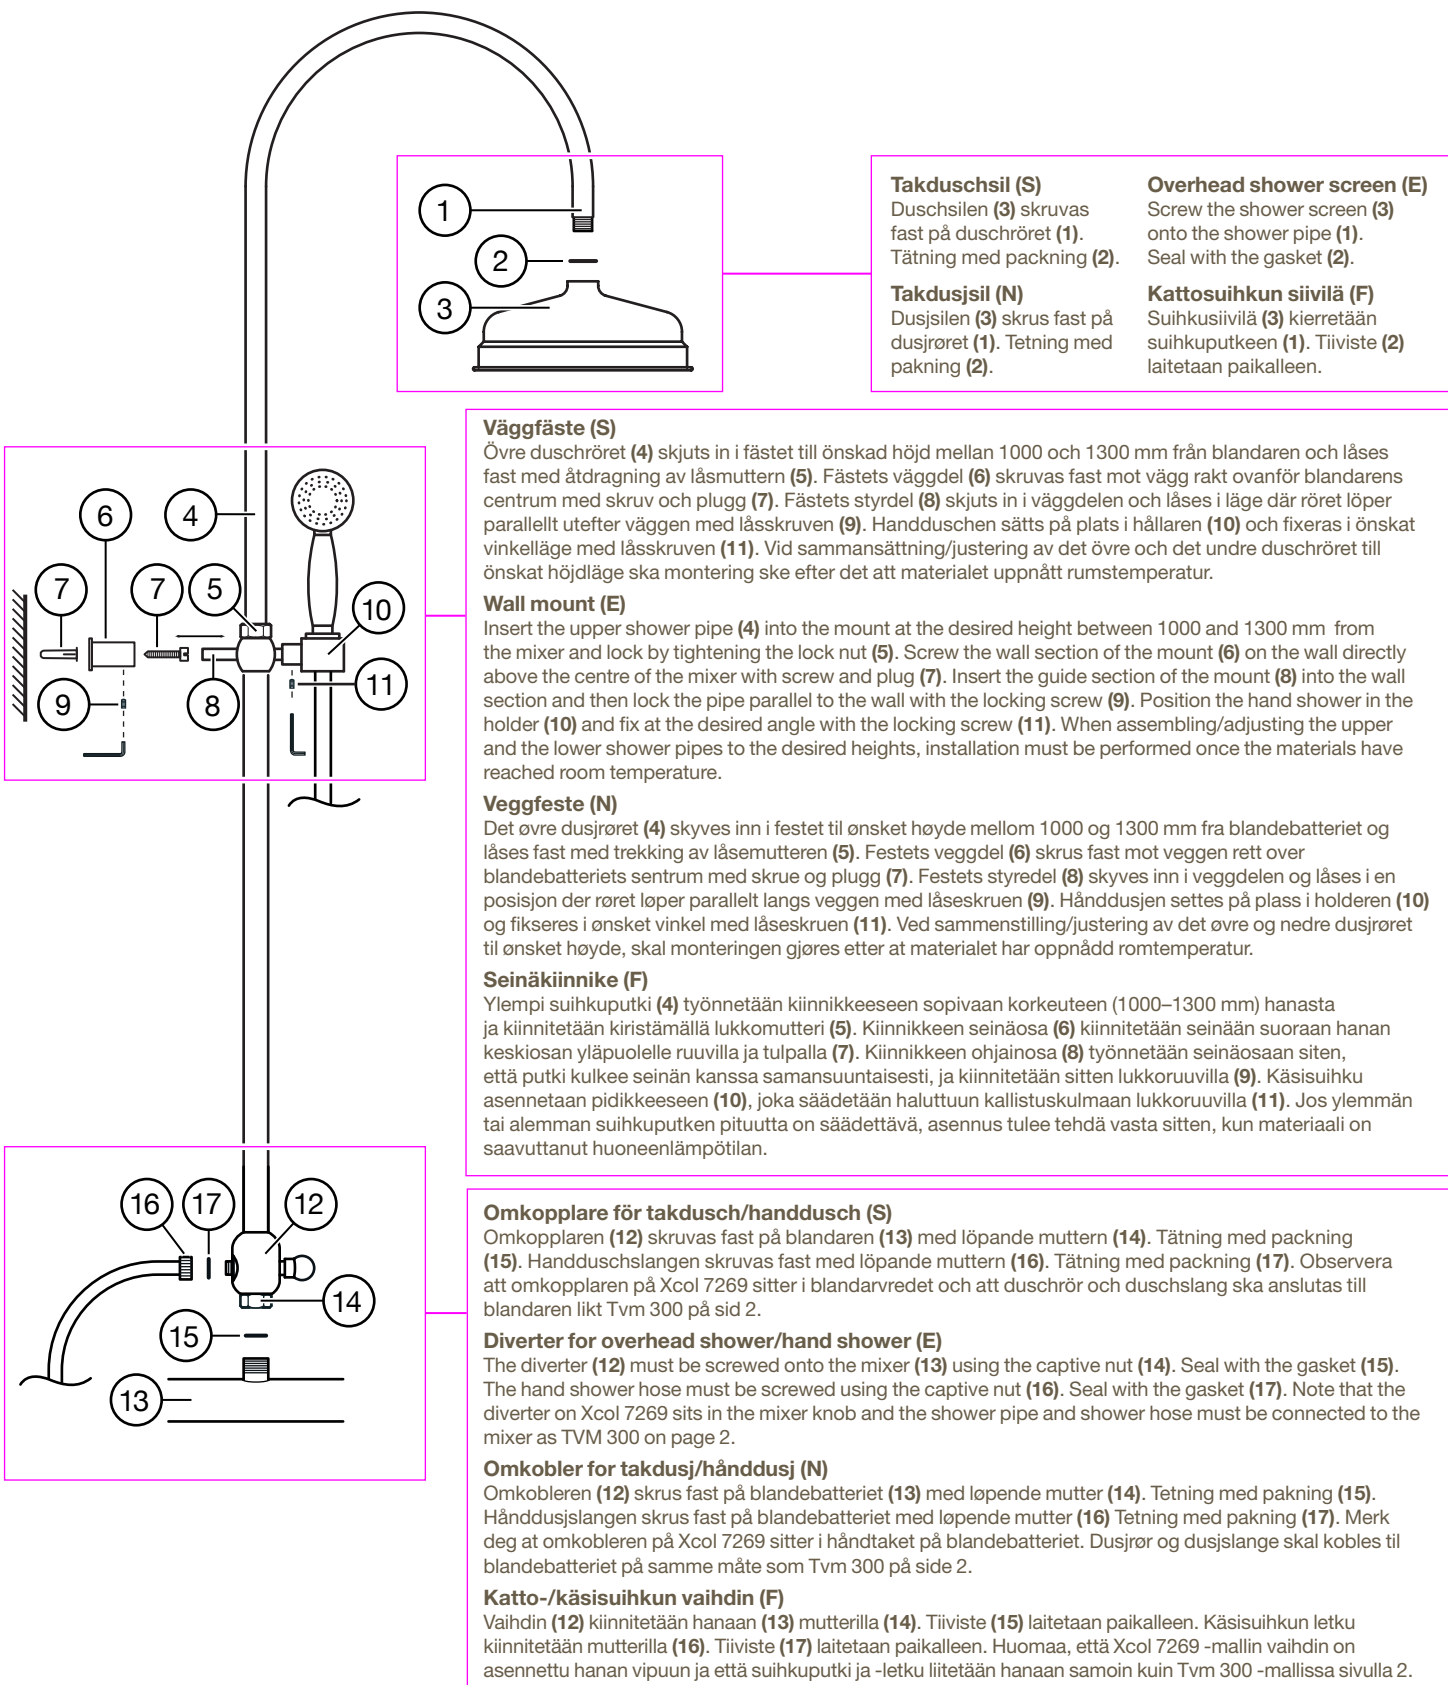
1
2
3

**Takduschsil (S)**
Duschsilen **(3)** skruvas fast på duschröret **(1)**. Tätning med packning **(2)**.

**Takdusjsil (N)**
Dusjsilen **(3)** skrus fast på dusjrøret **(1)**. Tetning med pakning **(2)**.

**Overhead shower screen (E)**
Screw the shower screen **(3)** onto the shower pipe **(1)**. Seal with the gasket **(2)**.

**Kattosuihkun siivilä (F)**
Suihkusiivilä **(3)** kierretään suihkuputkeen **(1)**. Tiiviste **(2)** laitetaan paikalleen.

6 4 7 7 5 10 9 8 11

**Väggfäste (S)**
Övre duschröret **(4)** skjuts in i fästet till önskad höjd mellan 1000 och 1300 mm från blandaren och låses fast med åtdragning av låsmuttern **(5)**. Fästets väggdel **(6)** skruvas fast mot vägg rakt ovanför blandarens centrum med skruv och plugg **(7)**. Fästets styrdel **(8)** skjuts in i väggdelen och låses i läge där röret löper parallellt utefter väggen med låsskruven **(9)**. Handduschen sätts på plats i hållaren **(10)** och fixeras i önskat vinkelläge med låsskruven **(11)**. Vid sammansättning/justering av det övre och det undre duschröret till önskat höjdläge ska montering ske efter det att materialet uppnått rumstemperatur.

**Wall mount (E)**
Insert the upper shower pipe **(4)** into the mount at the desired height between 1000 and 1300 mm from the mixer and lock by tightening the lock nut **(5)**. Screw the wall section of the mount **(6)** on the wall directly above the centre of the mixer with screw and plug **(7)**. Insert the guide section of the mount **(8)** into the wall section and then lock the pipe parallel to the wall with the locking screw **(9)**. Position the hand shower in the holder **(10)** and fix at the desired angle with the locking screw **(11)**. When assembling/adjusting the upper and the lower shower pipes to the desired heights, installation must be performed once the materials have reached room temperature.

**Veggfeste (N)**
Det øvre dusjrøret **(4)** skyves inn i festet til ønsket høyde mellom 1000 og 1300 mm fra blandebatteriet og låses fast med trekking av låsemutteren **(5)**. Festets veggdel **(6)** skrus fast mot veggen rett over blandebatteriets sentrum med skrue og plugg **(7)**. Festets styredel **(8)** skyves inn i veggdelen og låses i en posisjon der røret løper parallelt langs veggen med låseskruen **(9)**. Hånddusjen settes på plass i holderen **(10)** og fikseres i ønsket vinkel med låseskruen **(11)**. Ved sammenstilling/justering av det øvre og nedre dusjrøret til ønsket høyde, skal monteringen gjøres etter at materialet har oppnådd romtemperatur.

**Seinäkiinnike (F)**
Ylempi suihkuputki **(4)** työnnetään kiinnikkeeseen sopivaan korkeuteen (1000–1300 mm) hanasta ja kiinnitetään kiristämällä lukkomutteri **(5)**. Kiinnikkeen seinäosa **(6)** kiinnitetään seinään suoraan hanan keskiosan yläpuolelle ruuvilla ja tulpalla **(7)**. Kiinnikkeen ohjainosa **(8)** työnnetään seinäosaan siten, että putki kulkee seinän kanssa samansuuntaisesti, ja kiinnitetään sitten lukkoruuvilla **(9)**. Käsisuihku asennetaan pidikkeeseen **(10)**, joka säädetään haluttuun kallistuskulmaan lukkoruuvilla **(11)**. Jos ylemmän tai alemman suihkuputken pituutta on säädettävä, asennus tulee tehdä vasta sitten, kun materiaali on saavuttanut huoneenlämpötilan.

16 17 12 14 15 13

**Omkopplare för takdusch/handdusch (S)**
Omkopplaren **(12)** skruvas fast på blandaren **(13)** med löpande muttern **(14)**. Tätning med packning **(15)**. Handduschslangen skruvas fast med löpande muttern **(16)**. Tätning med packning **(17)**. Observera att omkopplaren på Xcol 7269 sitter i blandarvredet och att duschrör och duschslang ska anslutas till blandaren likt Tvm 300 på sid 2.

**Diverter for overhead shower/hand shower (E)**
The diverter **(12)** must be screwed onto the mixer **(13)** using the captive nut **(14)**. Seal with the gasket **(15)**. The hand shower hose must be screwed using the captive nut **(16)**. Seal with the gasket **(17)**. Note that the diverter on Xcol 7269 sits in the mixer knob and the shower pipe and shower hose must be connected to the mixer as TVM 300 on page 2.

**Omkobler for takdusj/hånddusj (N)**
Omkobleren **(12)** skrus fast på blandebatteriet **(13)** med løpende mutter **(14)**. Tetning med pakning **(15)**. Hånddusjslangen skrus fast på blandebatteriet med løpende mutter **(16)** Tetning med pakning **(17)**. Merk deg at omkobleren på Xcol 7269 sitter i håndtaket på blandebatteriet. Dusjrør og dusjslange skal kobles til blandebatteriet på samme måte som Tvm 300 på side 2.

**Katto-/käsisuihkun vaihdin (F)**
Vaihdin **(12)** kiinnitetään hanaan **(13)** mutterilla **(14)**. Tiiviste **(15)** laitetaan paikalleen. Käsisuihkun letku kiinnitetään mutterilla **(16)**. Tiiviste **(17)** laitetaan paikalleen. Huomaa, että Xcol 7269 -mallin vaihdin on asennettu hanan vipuun ja että suihkuputki ja -letku liitetään hanaan samoin kuin Tvm 300 -mallissa sivulla 2.